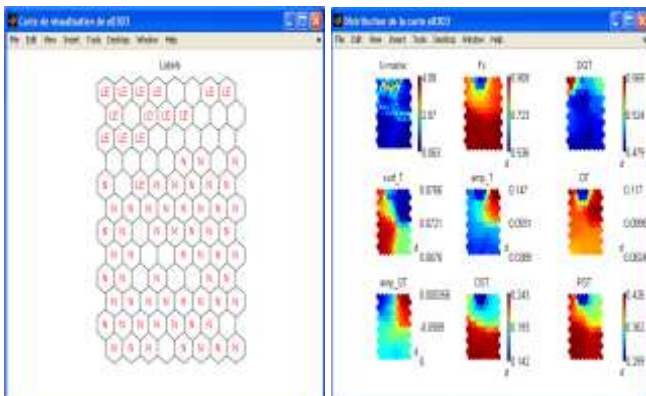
Carte de visualisation de e0303
File Edit View Insert Tools Desktop Window Help
Labels
LE LE LE LE LE LE
LE LE LE LE
LE
N N N
N LE LE N N N
N N N N N N
N N N N N N
N N N N N N
N N N N N
N N N N N N
N N N N N
N N N N N
N N N N N

Distribution de la carte e0303
File Edit View Insert Tools Desktop Window Help
U-matrix 4.09 2.07 0.063
Fx 0.909 0.723 0.536
DGT 0.569 0.524 0.479
surf_T 0.0786 0.0721 0.0676
amp_T 0.147 0.0931 0.0388
CF 0.117 0.0886 0.0604
amp_DT 0.00258 0.0908 0
DST 0.243 0.193 0.142
PST 0.435 0.362 0.289